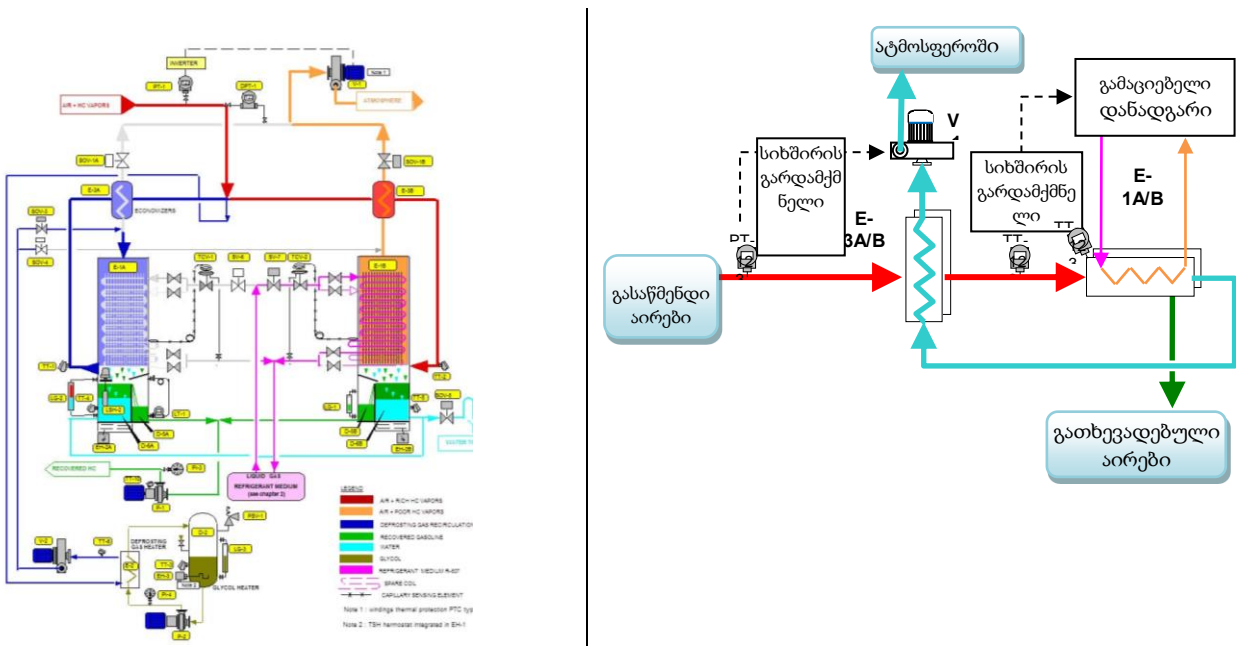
INVERTER
PT-1
DPT-1
V-1
Note 1
AIR + HC VAPORS
ATMOSPHERE
SOV-1A
SOV-1B
E-3A
ECONOMIZERS
E-3B
SOV-3
SOV-4
E-1A
TCV-1
SV-6
SV-7
TCV-2
E-1B
TT-1
TT-2
LSH-1
LSH-2
D-1A
D-1B
EH-2A
EH-2B
WATER
RECOVERED HC
P-3
P-1
LIQUID GAS REFRIGERANT MEDIUM (see chapter 2)
LEGEND
AIR + RICH HC VAPORS
AIR + POOR HC VAPORS
DEFROSTING GAS RECIRCULATION
RECOVERED GASOLINE
WATER
GLYCOL
REFRIGERANT MEDIUM R-507
SPARE COIL
CAPILLARY SENSING ELEMENT
V-2
DEFROSTING GAS HEATER
D-2
PSV-1
E-2
EH-3
GLYCOL HEATER
P-4
P-2
Note 1 : windings thermal protection PTC typ
Note 2 : TSH thermostat integrated in EH-1

ატმოსფეროში
V
გამაციებელი დანადგარი
სიხშირის გარდამქმ ნელი
სიხშირის გარდამქმნე ლი
E-3A/B
E-1A/B
PT-
TT-
TT
გასაწმენდი აირები
გათხევადებული აირები